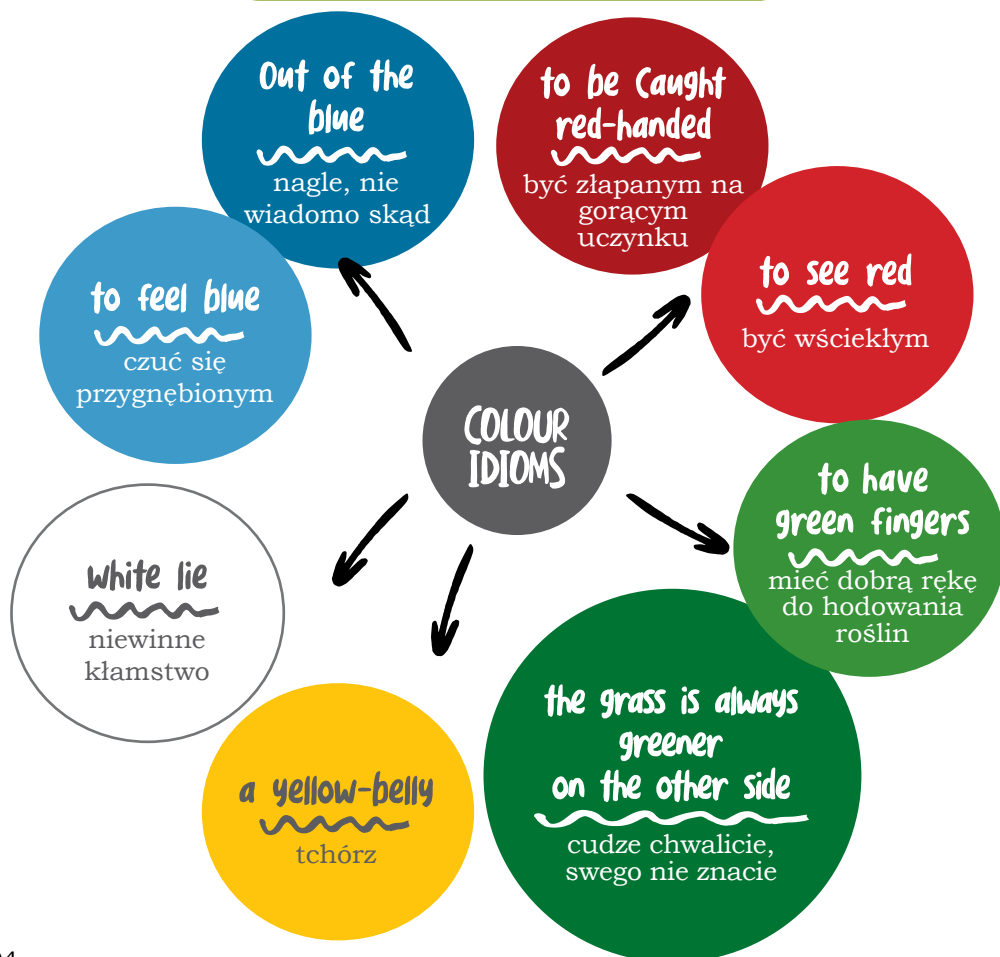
Out of the blue
nagle, nie wiadomo skąd

to be Caught red-handed
być złapanym na gorącym uczynku

to feel blue
czuć się przygnębionym

to see red
być wściekłym

COLOUR IDIOMS

to have green fingers
mieć dobrą rękę do hodowania roślin

White lie
niewinne kłamstwo

a yellow-belly
tchórz

the grass is always greener on the other side
cudze chwalicie, swego nie znacie

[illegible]